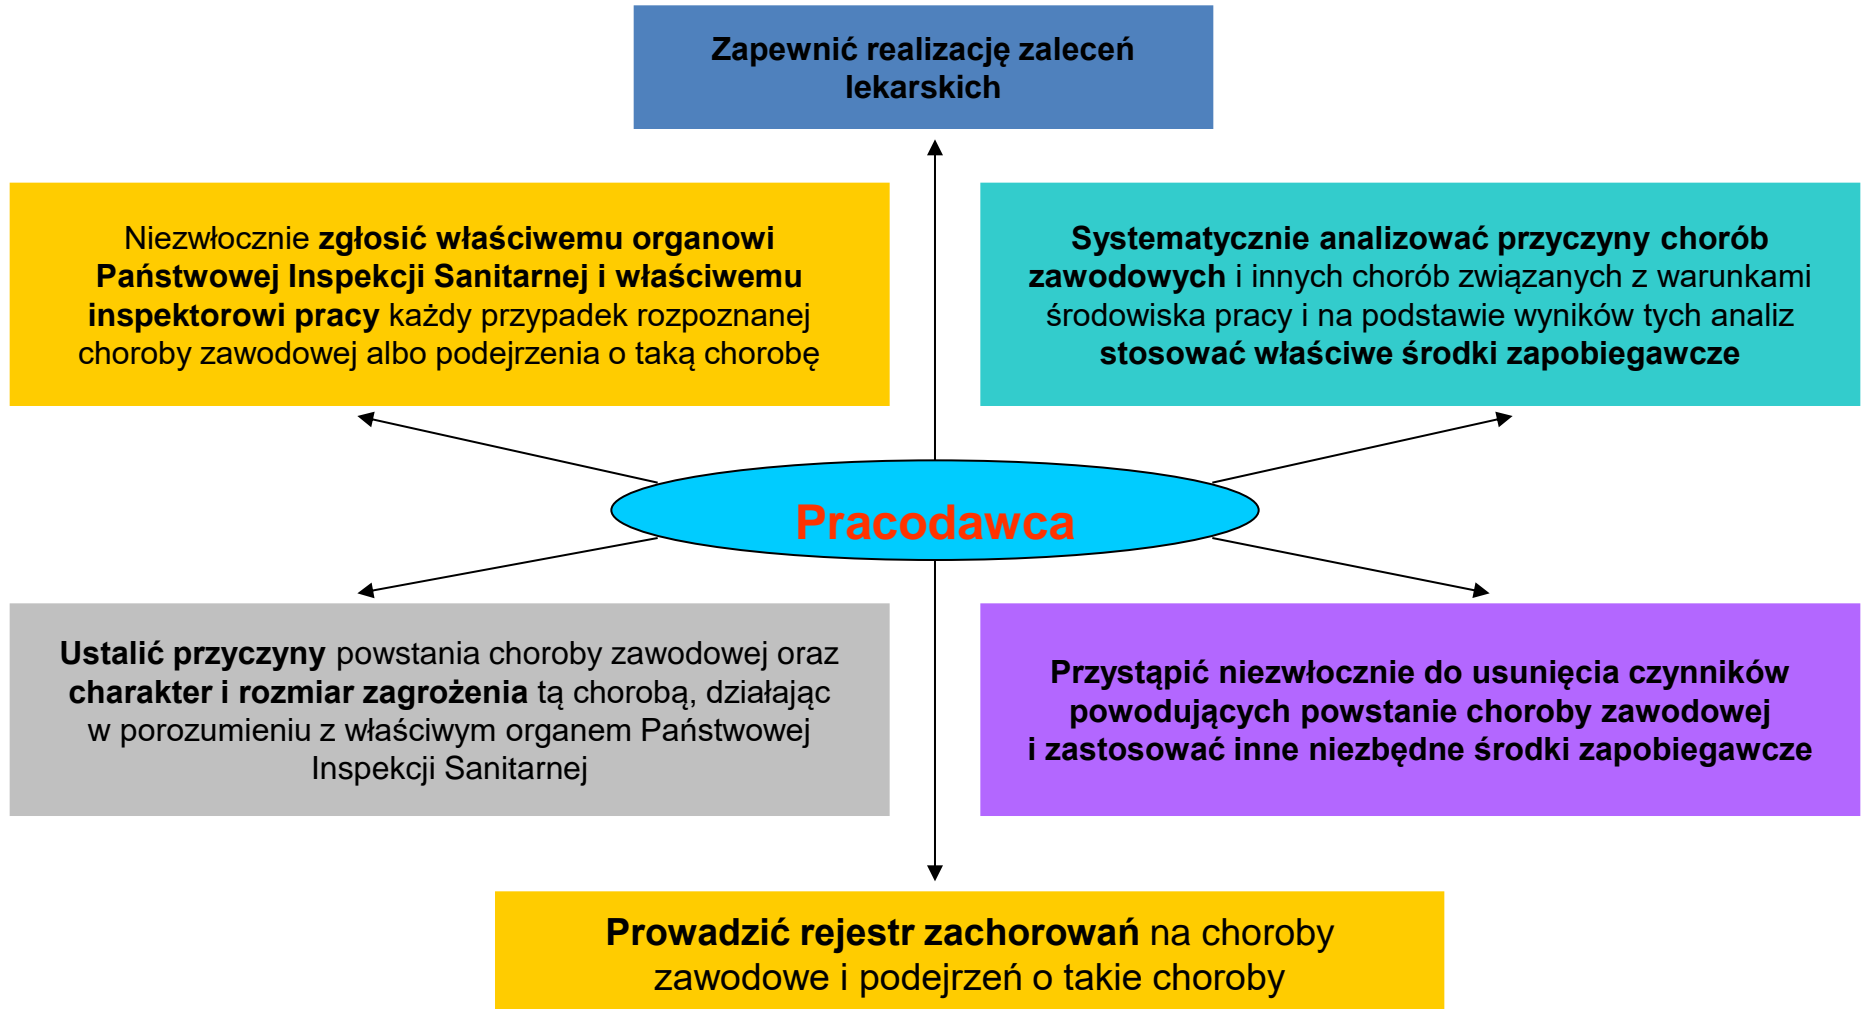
Zapewnić realizację zaleceń lekarskich

Niezwłocznie zgłosić właściwemu organowi Państwowej Inspekcji Sanitarnej i właściwemu inspektorowi pracy każdy przypadek rozpoznanej choroby zawodowej albo podejrzenia o taką chorobę

Systematycznie analizować przyczyny chorób zawodowych i innych chorób związanych z warunkami środowiska pracy i na podstawie wyników tych analiz stosować właściwe środki zapobiegawcze

Pracodawca

Ustalić przyczyny powstania choroby zawodowej oraz charakter i rozmiar zagrożenia tą chorobą, działając w porozumieniu z właściwym organem Państwowej Inspekcji Sanitarnej

Przystąpić niezwłocznie do usunięcia czynników powodujących powstanie choroby zawodowej i zastosować inne niezbędne środki zapobiegawcze

Prowadzić rejestr zachorowań na choroby zawodowe i podejrzeń o takie choroby